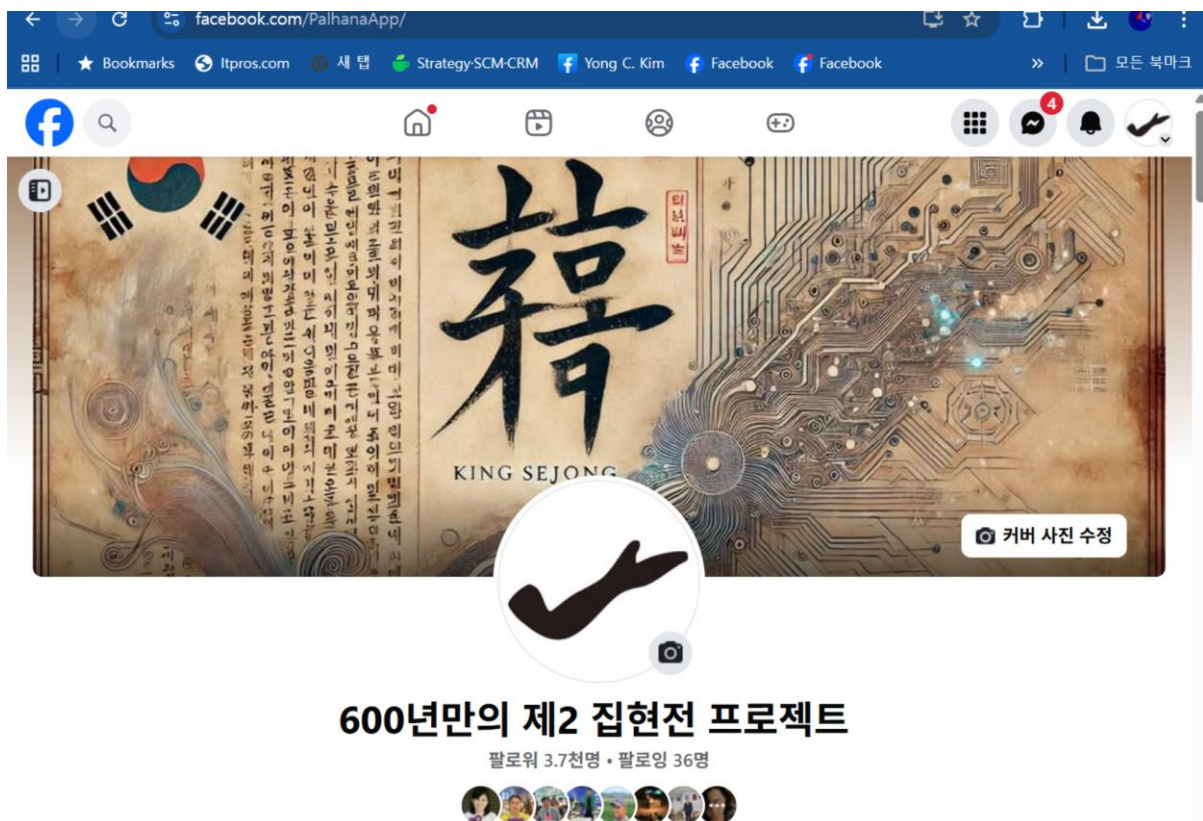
facebook.com/PalhanaApp/

Bookmarks Itpros.com 새 탭 Strategy-SCM-CRM Yong C. Kim Facebook Facebook » 모든 북마크

4

韓

KING SEJONG

커버 사진 수정

600년만의 제2 집현전 프로젝트

팔로워 3.7천명 • 팔로잉 36명